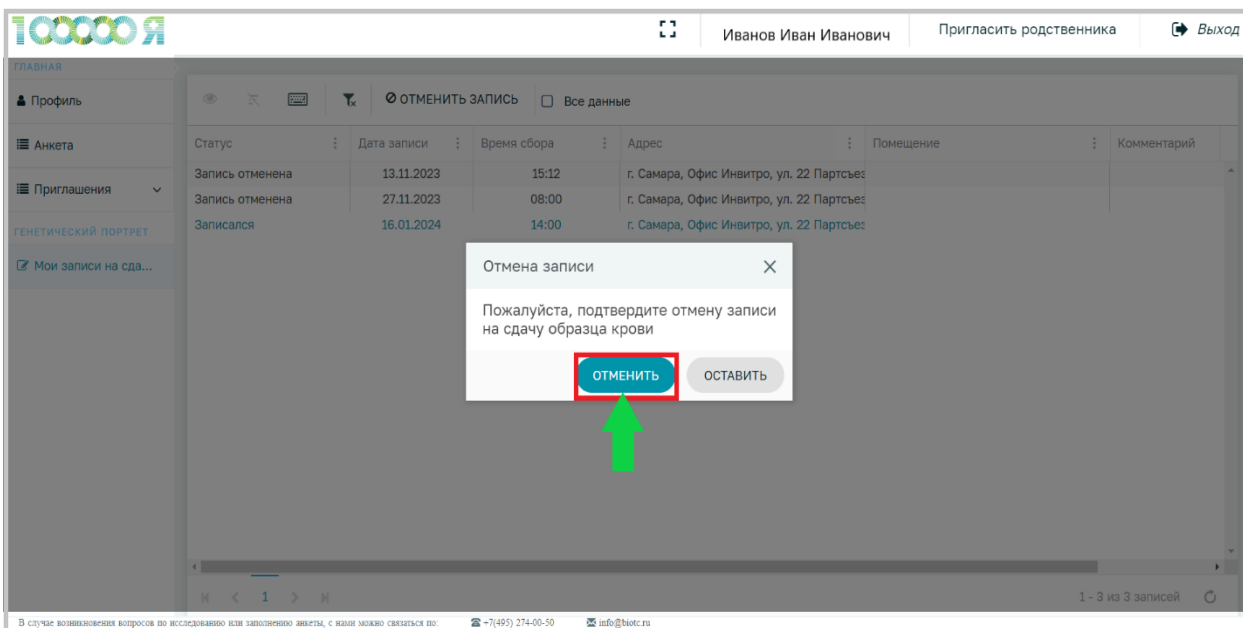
100000 Я

Иванов Иван Иванович

Пригласить родственника

Выход

ГЛАВНАЯ

Профиль

Анкета

Приглашения

ГЕНЕТИЧЕСКИЙ ПОРТРЕТ

Мои записи на сда...

ОТМЕНИТЬ ЗАПИСЬ

Все данные

| Статус | Дата записи | Время сбора | Адрес | Помещение | Комментарий |
|---|---|---|---|---|---|
| Запись отменена | 13.11.2023 | 15:12 | г. Самара, Офис Инвитро, ул. 22 Партсъез | | |
| Запись отменена | 27.11.2023 | 08:00 | г. Самара, Офис Инвитро, ул. 22 Партсъез | | |
| Записался | 16.01.2024 | 14:00 | г. Самара, Офис Инвитро, ул. 22 Партсъез | | |

Отмена записи

Пожалуйста, подтвердите отмену записи на сдачу образца крови

ОТМЕНИТЬ

ОСТАВИТЬ

1

1 - 3 из 3 записей

В случае возникновения вопросов по исследованию или заполнению анкеты, с нами можно связаться по: +7(495) 274-00-50 info@biotc.ru